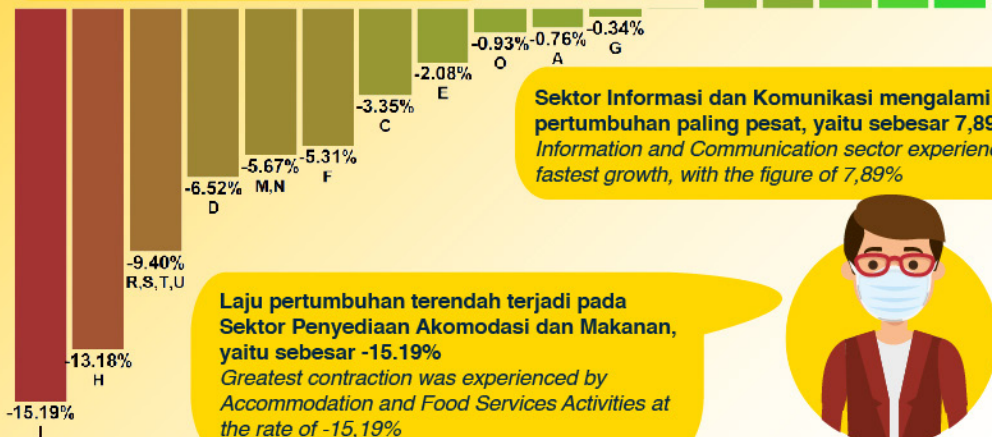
-0.93%
O
-0.76%
A
-0.34%
G
-2.08%
E
-3.35%
C
-5.67%
M,N
-5.31%
F
-6.52%
D
-9.40%
R,S,T,U
-13.18%
H
-15.19%
I

Sektor Informasi dan Komunikasi mengalami pertumbuhan paling pesat, yaitu sebesar 7,89
Information and Communication sector experienc fastest growth, with the figure of 7,89%

Laju pertumbuhan terendah terjadi pada Sektor Penyediaan Akomodasi dan Makanan, yaitu sebesar -15.19%
Greatest contraction was experienced by Accommodation and Food Services Activities at the rate of -15,19%